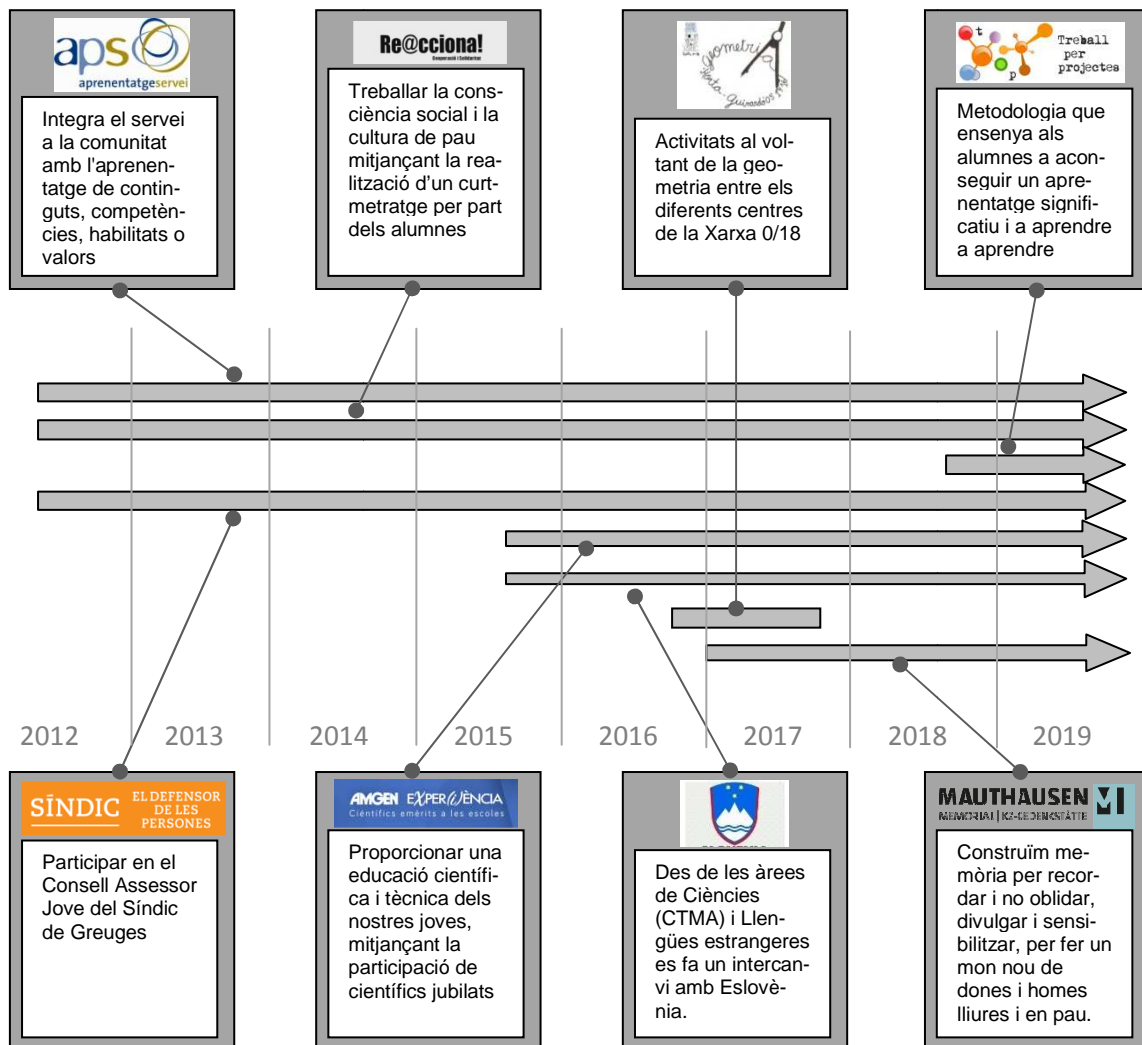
aps
aprenentatgeservei

Integra el servei a la comunitat amb l'aprenentatge de continguts, competències, habilitats o valors

Re@cciona!
Cooperació i Solidaritat

Treballar la consciència social i la cultura de pau mitjançant la realització d'un curtmetratge per part dels alumnes

Geometria
Santa · Guinardó

Activitats al voltant de la geometria entre els diferents centres de la Xarxa 0/18

t
p
Treball per projectes

Metodologia que ensenya als alumnes a aconseguir un aprenentatge significatiu i a aprendre a aprendre

2012 2013 2014 2015 2016 2017 2018 2019

SÍNDIC EL DEFENSOR DE LES PERSONES

Participar en el Consell Assessor Jove del Síndic de Greuges

AMGEN EXPERIÈNCIA
Científics emèrits a les escoles

Proporcionar una educació científica i tècnica dels nostres joves, mitjançant la participació de científics jubilats

Des de les àrees de Ciències (CTMA) i Llengües estrangeres es fa un intercanvi amb Eslovènia.

MAUTHAUSEN
MEMORIAL | KZ-GEDENKSTÄTTE

Construïm memòria per recordar i no oblidar, divulgar i sensibilitzar, per fer un mon nou de dones i homes lliures i en pau.